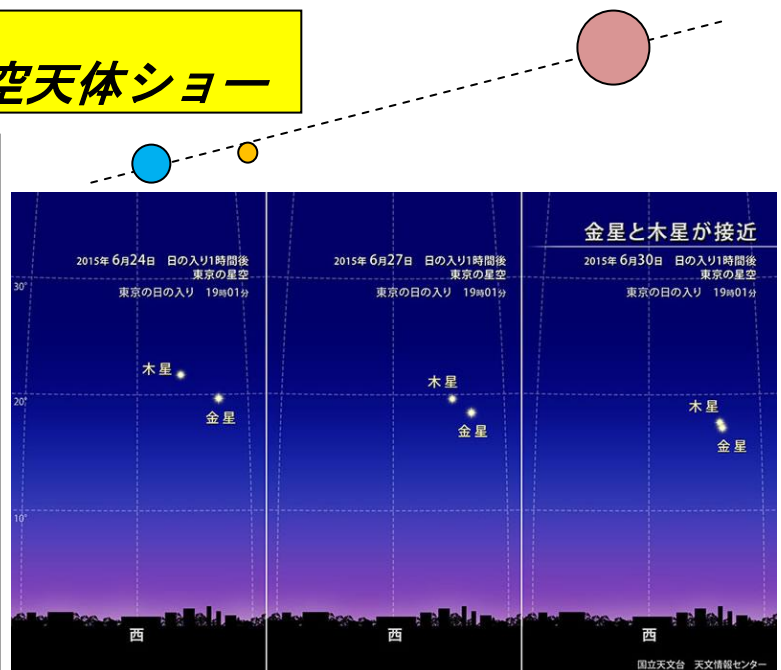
空天体ショー

金星と木星が接近

2015年 6月24日 日の入り1時間後
東京の星空
東京の日の入り 19時01分

30°
20°
10°

木星
金星

西

2015年 6月27日 日の入り1時間後
東京の星空
東京の日の入り 19時01分

木星
金星

西

2015年 6月30日 日の入り1時間後
東京の星空
東京の日の入り 19時01分

木星
金星

西

国立天文台 天文情報センター